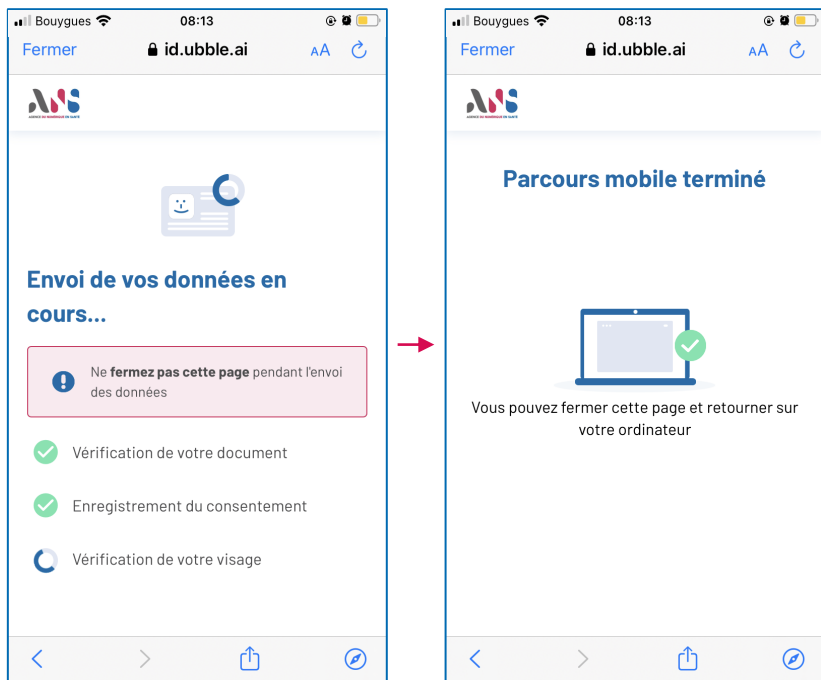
Bouygues 08:13

Fermer id.ubble.ai AA

ANS

AGENCE DU NUMÉRIQUE EN SANTÉ

Envoi de vos données en cours...

Ne **fermez pas cette page** pendant l'envoi des données

Vérification de votre document

Enregistrement du consentement

Vérification de votre visage

Bouygues 08:13

Fermer id.ubble.ai AA

ANS

AGENCE DU NUMÉRIQUE EN SANTÉ

Parcours mobile terminé

Vous pouvez fermer cette page et retourner sur votre ordinateur